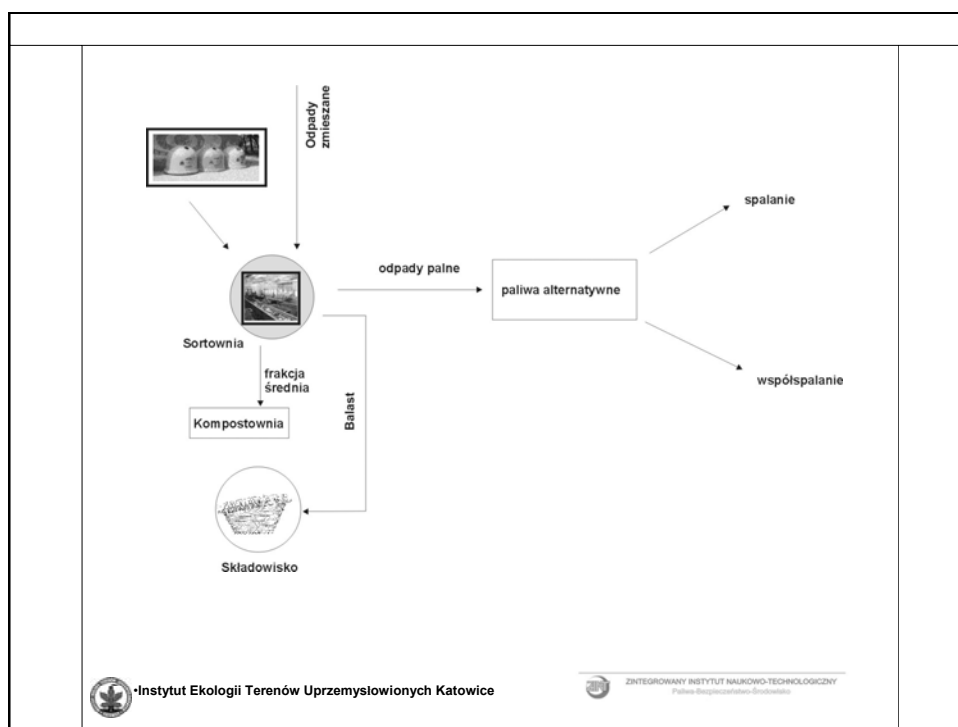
Odpady zmieszane

odpady palne

paliwa alternatywne

spalanie

współspalanie

Sortownia

frakcja średnia

Kompostownia

Balast

Składowisko

•Instytut Ekologii Terenów Uprzemysłowionych Katowice

ZINTEGROWANY INSTYTUT NAUKOWO-TECHNOLOGICZNY
Paliwa-Bezpieczeństwo-Środowisko